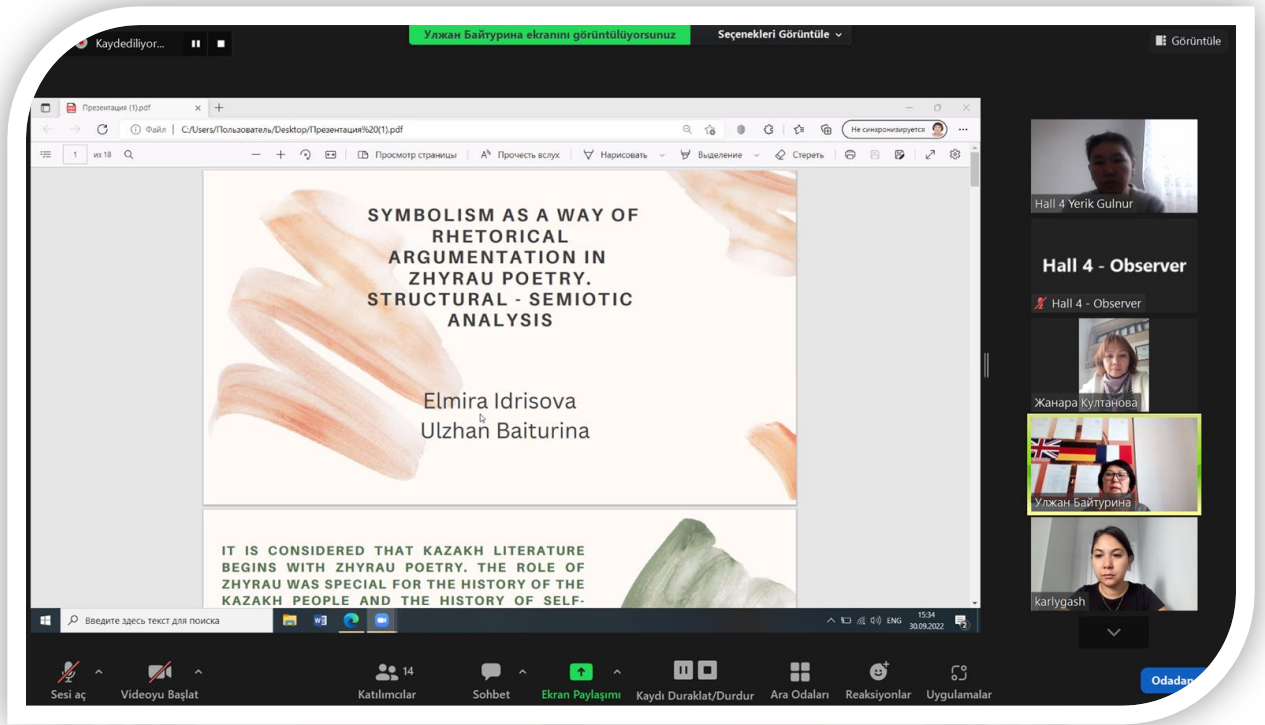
Kaydediliyor...

Улжан Байтурина ekranını görüntülüyorsunuz

Seçenekleri Görüntüle

Görüntüle

Презентация (1).pdf

Файл | C:/Users/Пользователь/Desktop/Презентация%20(1).pdf

Не синхронизируется

1 из 18

Просмотр страницы | Прочесть вслух | Нарисовать | Выделение | Стереть

SYMBOLISM AS A WAY OF RHETORICAL ARGUMENTATION IN ZHYRAU POETRY. STRUCTURAL - SEMIOTIC ANALYSIS

Elmira Idrisova
Ulzhan Baiturina

IT IS CONSIDERED THAT KAZAKH LITERATURE BEGINS WITH ZHYRAU POETRY. THE ROLE OF ZHYRAU WAS SPECIAL FOR THE HISTORY OF THE KAZAKH PEOPLE AND THE HISTORY OF SELF-

Введите здесь текст для поиска

ENG 15:34 30.09.2022

Hall 4 Yerik Gulnur

Hall 4 - Observer

Hall 4 - Observer

Жанара Култанова

Улжан Байтурина

karlygash

Sesi aç

Videoyu Başlat

14 Katılımcılar

Sohbet

Ekran Paylaşımı

Kaydı Duraklat/Durdur

Ara Odaları

Reaksiyonlar

Uygulamalar

Odadan